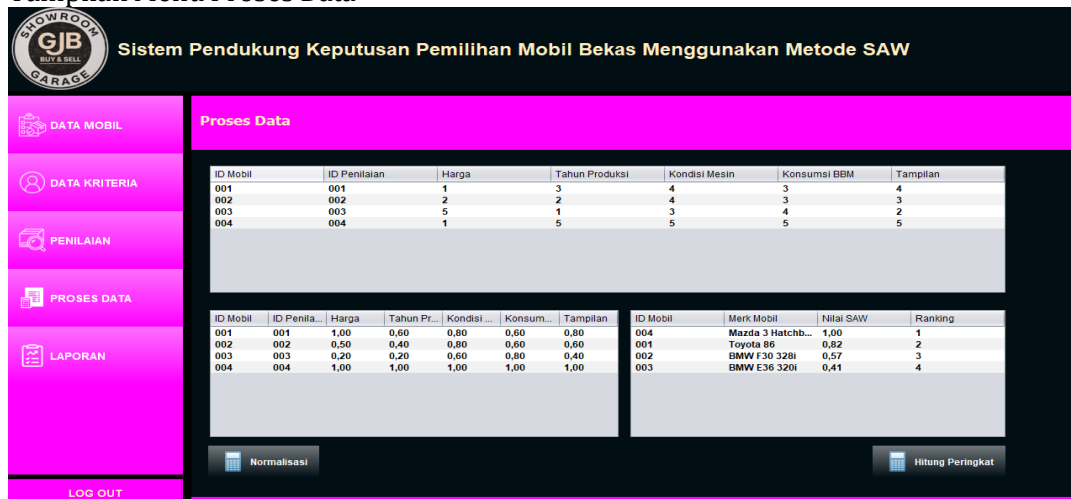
Tampilan Menu Proses Data

SHOWROOM GJB BUY & SELL GARAGE

Sistem Pendukung Keputusan Pemilihan Mobil Bekas Menggunakan Metode SAW

DATA MOBIL

DATA KRITERIA

PENILAIAN

PROSES DATA

LAPORAN

LOG OUT

Proses Data

| ID Mobil | ID Penilaian | Harga | Tahun Produksi | Kondisi Mesin | Konsumsi BBM | Tampilan |
|---|---|---|---|---|---|---|
| 001 | 001 | 1 | 3 | 4 | 3 | 4 |
| 002 | 002 | 2 | 2 | 4 | 3 | 3 |
| 003 | 003 | 5 | 1 | 3 | 4 | 2 |
| 004 | 004 | 1 | 5 | 5 | 5 | 5 |

| ID Mobil | ID Penila... | Harga | Tahun Pr... | Kondisi ... | Konsum... | Tampilan |
|---|---|---|---|---|---|---|
| 001 | 001 | 1,00 | 0,60 | 0,80 | 0,60 | 0,80 |
| 002 | 002 | 0,50 | 0,40 | 0,80 | 0,60 | 0,60 |
| 003 | 003 | 0,20 | 0,20 | 0,60 | 0,80 | 0,40 |
| 004 | 004 | 1,00 | 1,00 | 1,00 | 1,00 | 1,00 |

| ID Mobil | Merk Mobil | Nilai SAW | Ranking |
|---|---|---|---|
| 004 | Mazda 3 Hatchb... | 1,00 | 1 |
| 001 | Toyota 86 | 0,82 | 2 |
| 002 | BMW F30 328i | 0,57 | 3 |
| 003 | BMW E36 320i | 0,41 | 4 |

Normalisasi

Hitung Peringkat